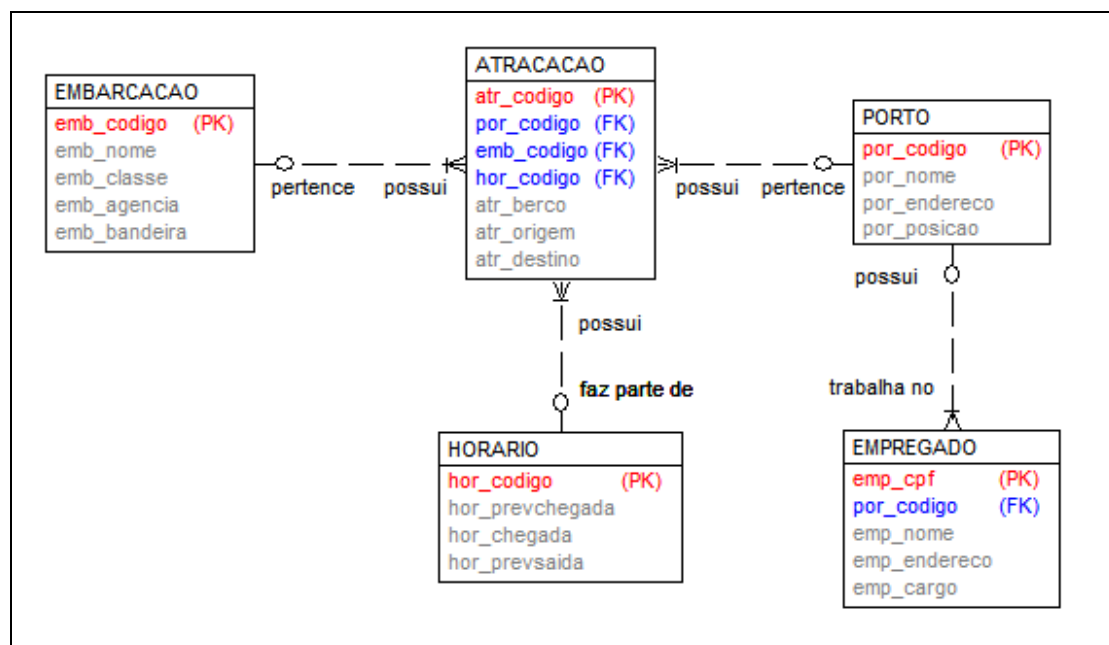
EMBARCACAO
emb_codigo (PK)
emb_nome
emb_classe
emb_agencia
emb_bandeira

pertence possui

ATRACACAO
atr_codigo (PK)
por_codigo (FK)
emb_codigo (FK)
hor_codigo (FK)
atr_berco
atr_origem
atr_destino

possui pertence

PORTO
por_codigo (PK)
por_nome
por_endereco
por_posicao

possui

possui

faz parte de

trabalha no

HORARIO
hor_codigo (PK)
hor_prevchegada
hor_chegada
hor_prevsaida

EMPREGADO
emp_cpf (PK)
por_codigo (FK)
emp_nome
emp_endereco
emp_cargo